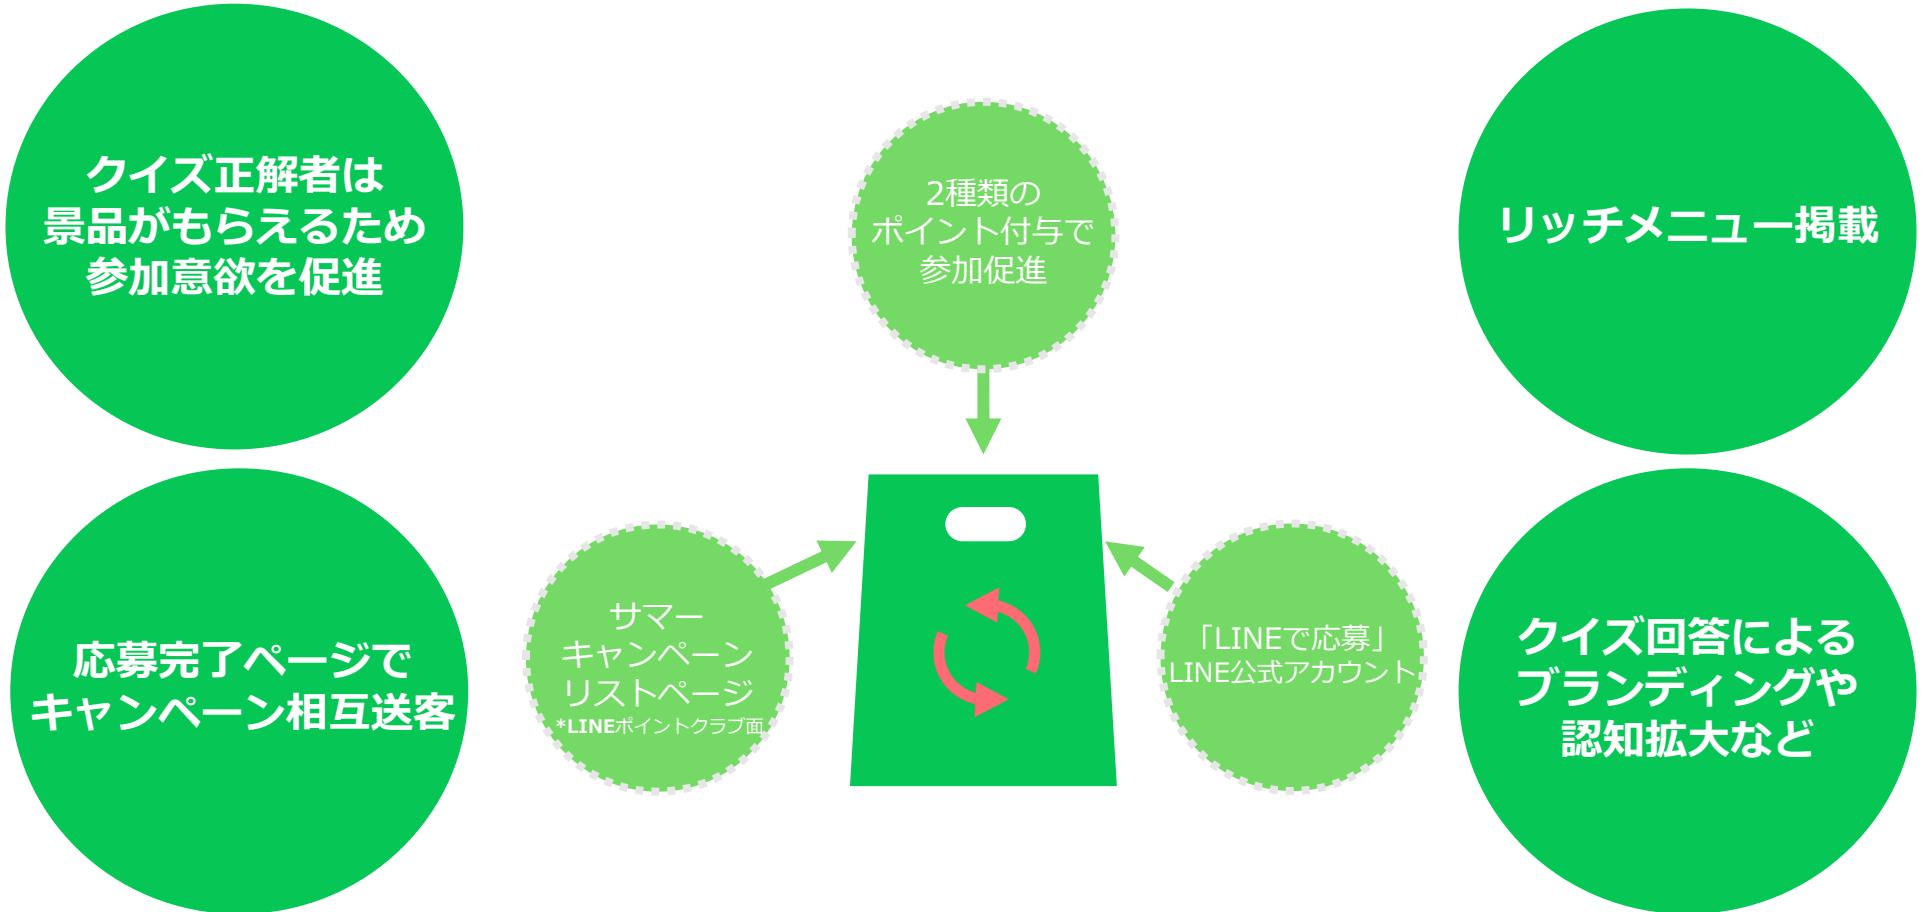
クイズ正解者は
景品がもらえるため
参加意欲を促進

2種類の
ポイント付与で
参加促進

リッチメニュー掲載

サマー
キャンペーン
リストページ
*LINEポイントクラブ面

「LINEで応募」
LINE公式アカウント

応募完了ページで
キャンペーン相互送客

クイズ回答による
ブランディングや
認知拡大など